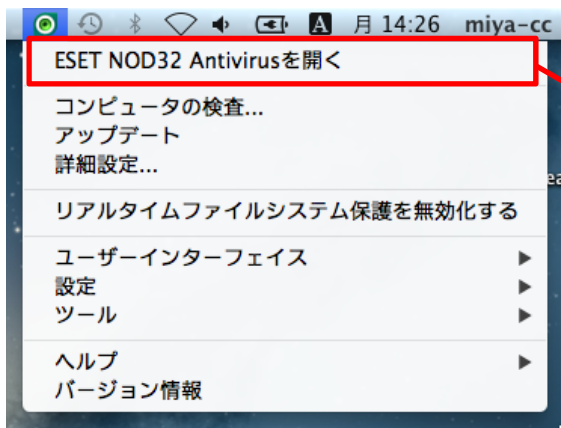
A 月 14:26 miya-cc

ESET NOD32 Antivirusを開く

コンピュータの検査...
アップデート
詳細設定...

リアルタイムファイルシステム保護を無効化する

ユーザーインターフェイス ▶
設定 ▶
ツール ▶

ヘルプ ▶
バージョン情報